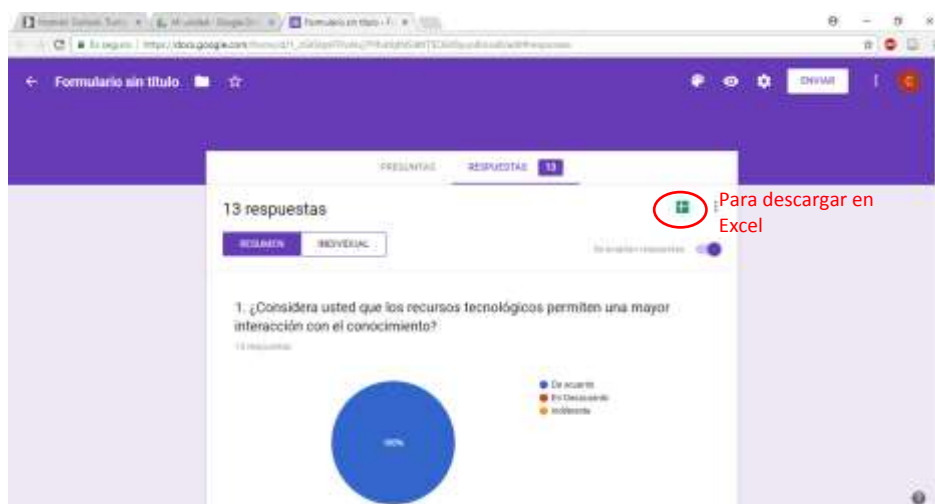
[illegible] | Mi unidad - Google Dr | Formulario sin título - F

Es seguro | https://docs.google.com/forms/d/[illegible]/edit#responses

Formulario sin título

ENVIAR

PREGUNTAS RESPUESTAS 13

13 respuestas

Para descargar en Excel

RESUMEN INDIVIDUAL

Se aceptan respuestas

1. ¿Considera usted que los recursos tecnológicos permiten una mayor interacción con el conocimiento?

13 respuestas

De acuerdo
En Desacuerdo
Indiferente

100%